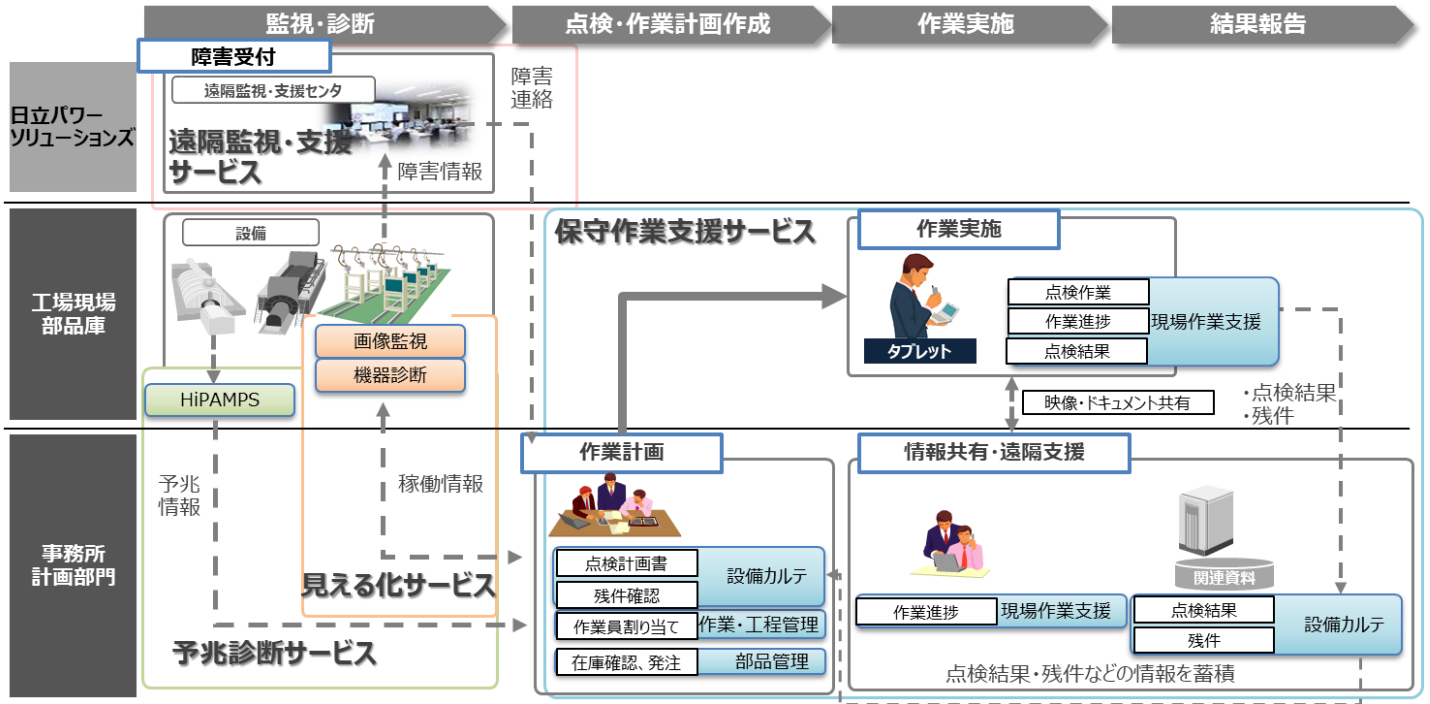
監視・診断
点検・作業計画作成
作業実施
結果報告

日立パワーソリューションズ

障害受付
遠隔監視・支援センタ
遠隔監視・支援サービス
障害情報
障害連絡

工場現場部品庫

設備
画像監視
機器診断
HiPAMPS

保守作業支援サービス
作業実施
タブレット
点検作業
作業進捗
点検結果
現場作業支援
映像・ドキュメント共有
・点検結果
・残件

事務所計画部門

予兆情報
稼働情報
見える化サービス
予兆診断サービス

作業計画
点検計画書
残件確認
設備カルテ
作業員割り当て
作業・工程管理
在庫確認、発注
部品管理

情報共有・遠隔支援
作業進捗
現場作業支援
関連資料
点検結果
残件
設備カルテ
点検結果・残件などの情報を蓄積